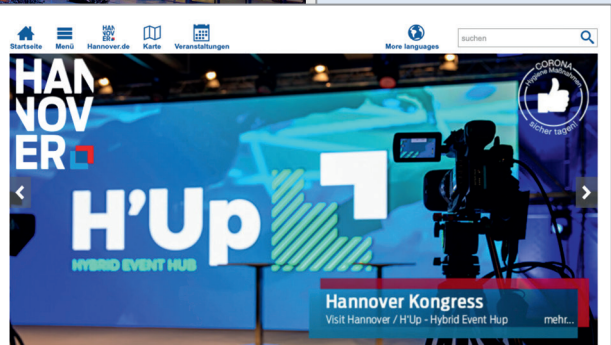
Startseite Menü HANNOVER Hannover.de Karte Veranstaltungen More languages suchen

HANNOVER

CORONA Hygiene Maßnahmen sicher tagen

H'Up

HYBRID EVENT HUB

Hannover Kongress

Visit Hannover / H'Up - Hybrid Event Hup mehr...